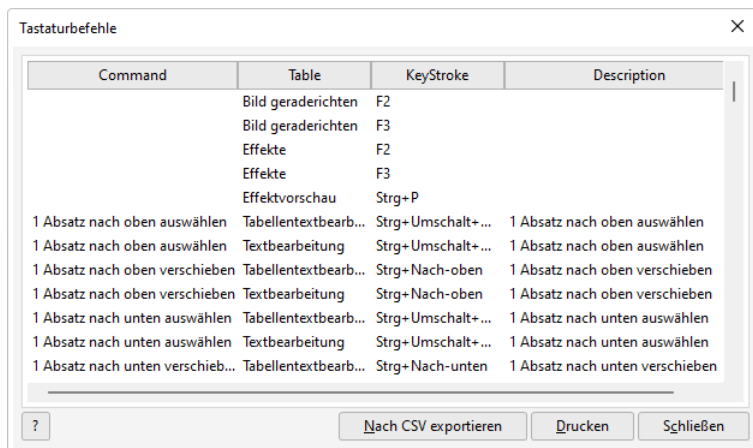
Tastaturbefehle

| Command | Table | KeyStroke | Description |
|---|---|---|---|
| | Bild geraderichten | F2 | |
| | Bild geraderichten | F3 | |
| | Effekte | F2 | |
| | Effekte | F3 | |
| | Effektvorschau | Strg+P | |
| 1 Absatz nach oben auswählen | Tabellentextbearb... | Strg+Umschalt+... | 1 Absatz nach oben auswählen |
| 1 Absatz nach oben auswählen | Textbearbeitung | Strg+Umschalt+... | 1 Absatz nach oben auswählen |
| 1 Absatz nach oben verschieben | Tabellentextbearb... | Strg+Nach-oben | 1 Absatz nach oben verschieben |
| 1 Absatz nach oben verschieben | Textbearbeitung | Strg+Nach-oben | 1 Absatz nach oben verschieben |
| 1 Absatz nach unten auswählen | Tabellentextbearb... | Strg+Umschalt+... | 1 Absatz nach unten auswählen |
| 1 Absatz nach unten auswählen | Textbearbeitung | Strg+Umschalt+... | 1 Absatz nach unten auswählen |
| 1 Absatz nach unten verschieb... | Tabellentextbearb... | Strg+Nach-unten | 1 Absatz nach unten verschieben |

?

Nach CSV exportieren

Drucken

Schließen